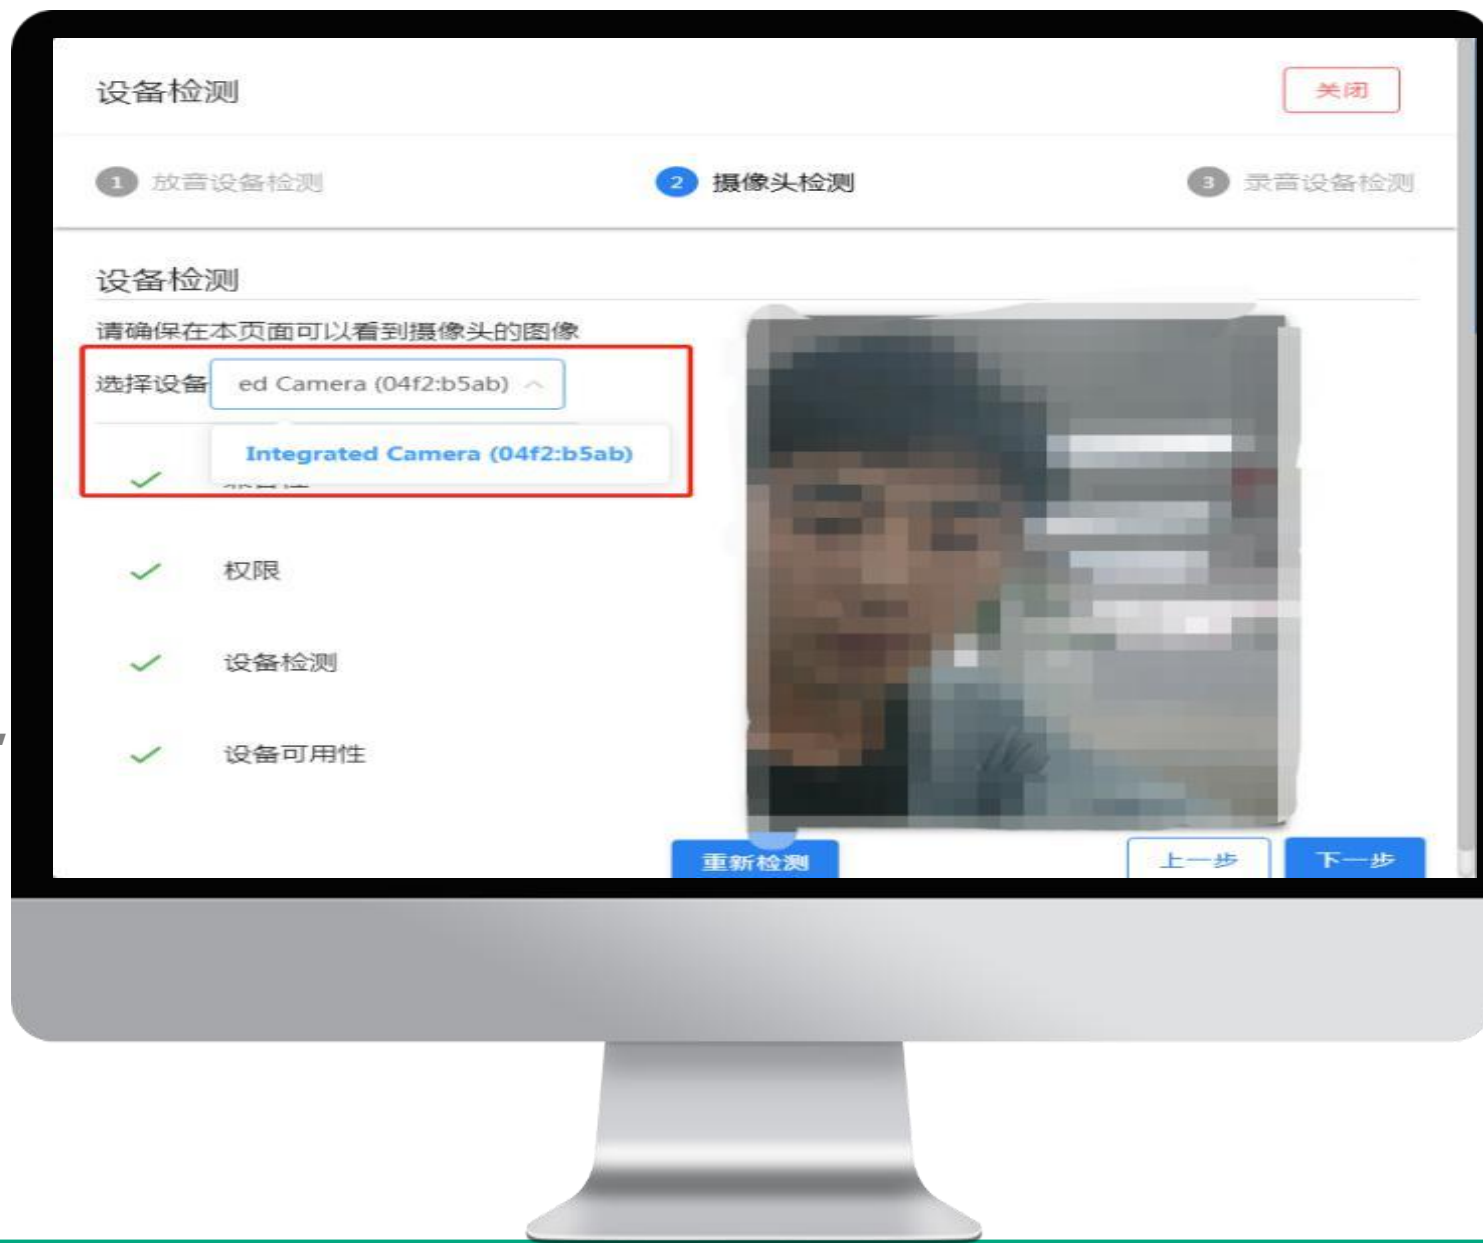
设备检测

关闭

1 放音设备检测

2 摄像头检测

3 录音设备检测

设备检测

请确保在本页面可以看到摄像头的图像

选择设备 ed Camera (04f2:b5ab)

Integrated Camera (04f2:b5ab)

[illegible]

权限

设备检测

设备可用性

重新检测

上一步

下一步